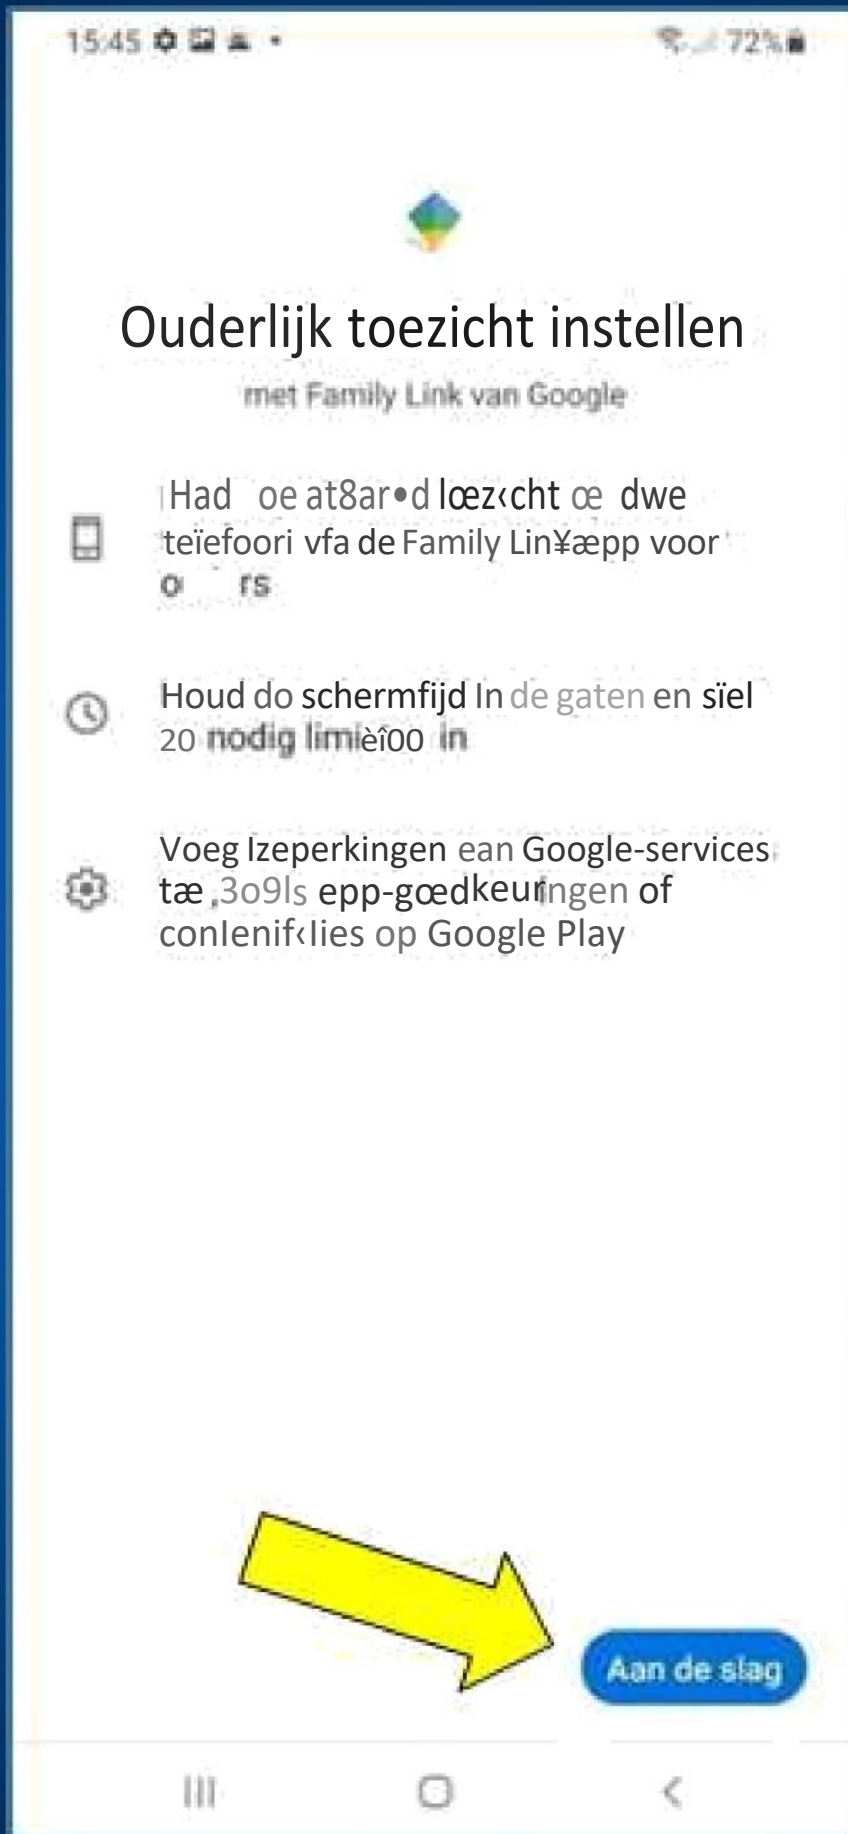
15:45

72%

Ouderlijk toezicht instellen

met Family Link van Google

Had oe at8ar•d lœz‹cht œ dwe teïefoori vfa de Family Lin¥æpp voor o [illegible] rs

Houd do schermfijd In de gaten en sïel 20 nodig limièî00 in

Voeg Izeperkingen ean Google-services tæ ,3o9ls epp-gœdkeuringen of conlenif‹Iies op Google Play

Aan de slag